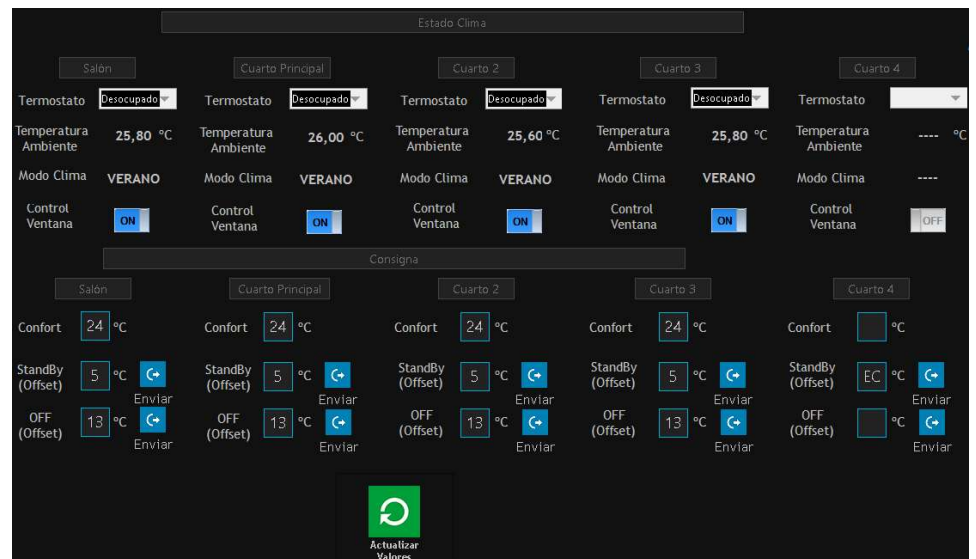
Estado Clima

Salón

Termostato Desocupado

Temperatura Ambiente 25,80 °C

Modo Clima VERANO

Control Ventana ON

Cuarto Principal

Termostato Desocupado

Temperatura Ambiente 26,00 °C

Modo Clima VERANO

Control Ventana ON

Cuarto 2

Termostato Desocupado

Temperatura Ambiente 25,60 °C

Modo Clima VERANO

Control Ventana ON

Cuarto 3

Termostato Desocupado

Temperatura Ambiente 25,80 °C

Modo Clima VERANO

Control Ventana ON

Cuarto 4

Termostato

Temperatura Ambiente ---- °C

Modo Clima ----

Control Ventana OFF

Consigna

Salón

Confort 24 °C

StandBy (Offset) 5 °C Enviar

OFF (Offset) 13 °C Enviar

Cuarto Principal

Confort 24 °C

StandBy (Offset) 5 °C Enviar

OFF (Offset) 13 °C Enviar

Cuarto 2

Confort 24 °C

StandBy (Offset) 5 °C Enviar

OFF (Offset) 13 °C Enviar

Cuarto 3

Confort 24 °C

StandBy (Offset) 5 °C Enviar

OFF (Offset) 13 °C Enviar

Cuarto 4

Confort °C

StandBy (Offset) EC °C Enviar

OFF (Offset) °C Enviar

Actualizar Valores